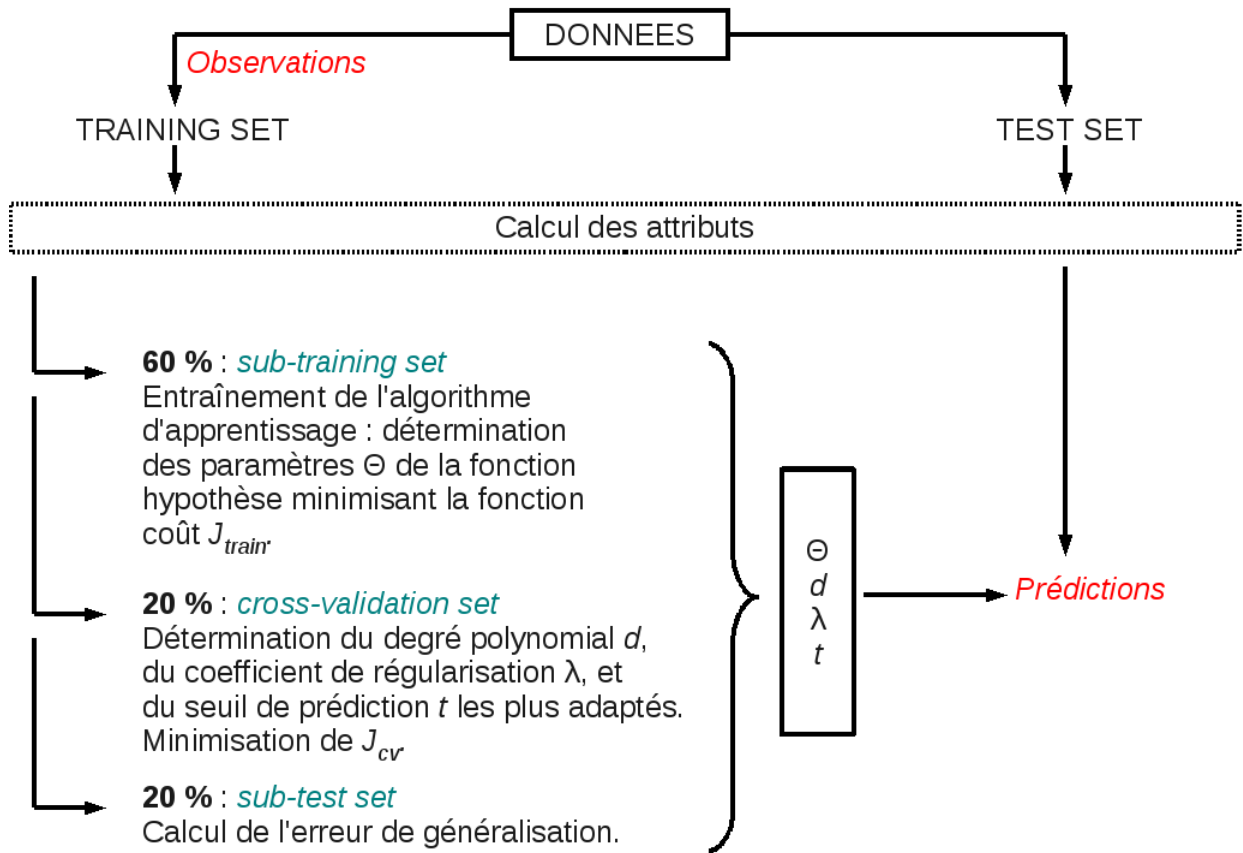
DONNEES

Observations

TRAINING SET

TEST SET

Calcul des attributs

**60 %** : *sub-training set*
Entraînement de l'algorithme d'apprentissage : détermination des paramètres Θ de la fonction hypothèse minimisant la fonction coût $J_{train}$.

**20 %** : *cross-validation set*
Détermination du degré polynomial *d*, du coefficient de régularisation λ, et du seuil de prédiction *t* les plus adaptés. Minimisation de $J_{cv}$.

**20 %** : *sub-test set*
Calcul de l'erreur de généralisation.

Θ
*d*
λ
*t*

Prédictions